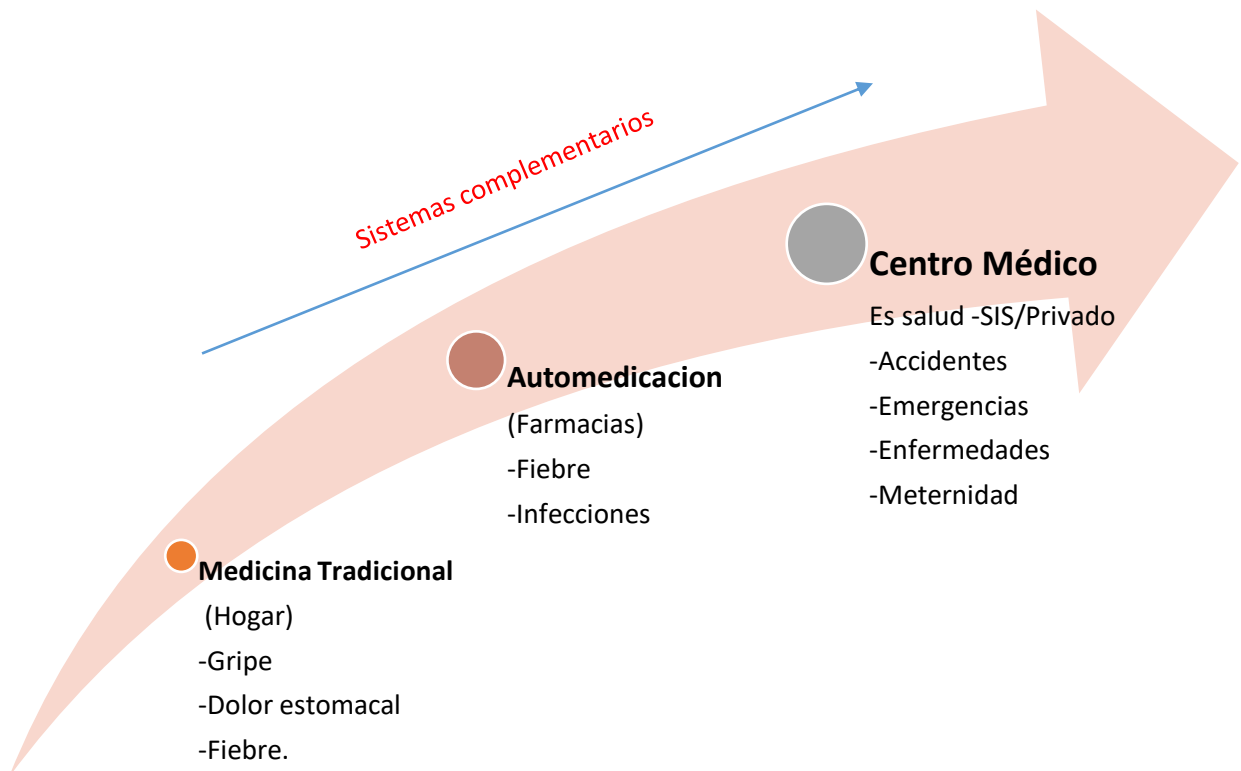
Sistemas complementarios

Centro Médico
Es salud -SIS/Privado
-Accidentes
-Emergencias
-Enfermedades
-Meternidad

Automedicacion
(Farmacias)
-Fiebre
-Infecciones

Medicina Tradicional
(Hogar)
-Gripe
-Dolor estomacal
-Fiebre.